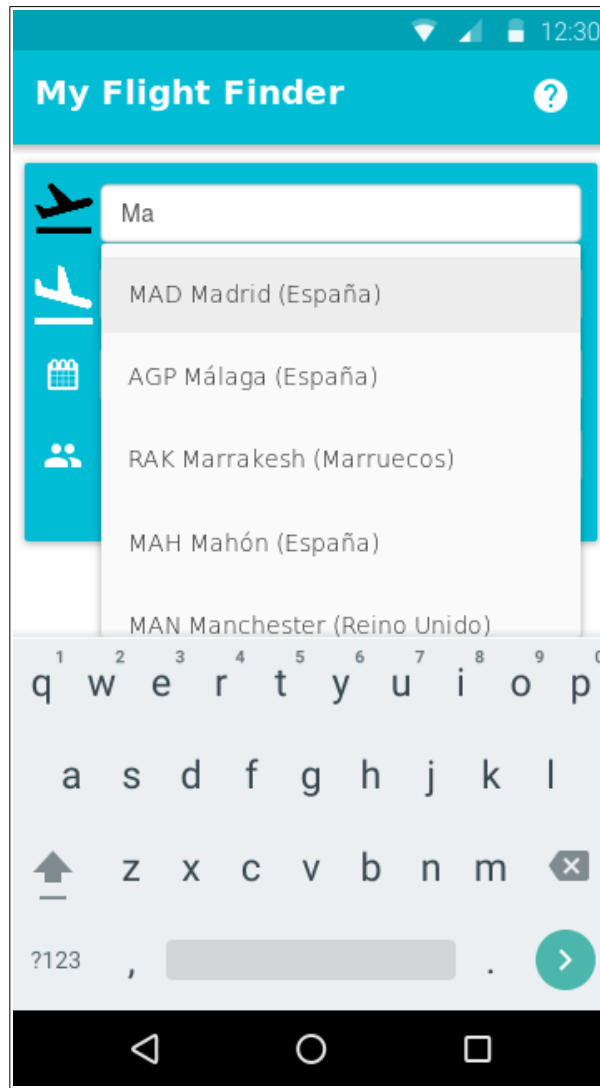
12:30

My Flight Finder

Ma

MAD Madrid (España)

AGP Málaga (España)

RAK Marrakesh (Marruecos)

MAH Mahón (España)

MAN Manchester (Reino Unido)

1 2 3 4 5 6 7 8 9 0
q w e r t y u i o p
a s d f g h j k l
z x c v b n m
?123 , .